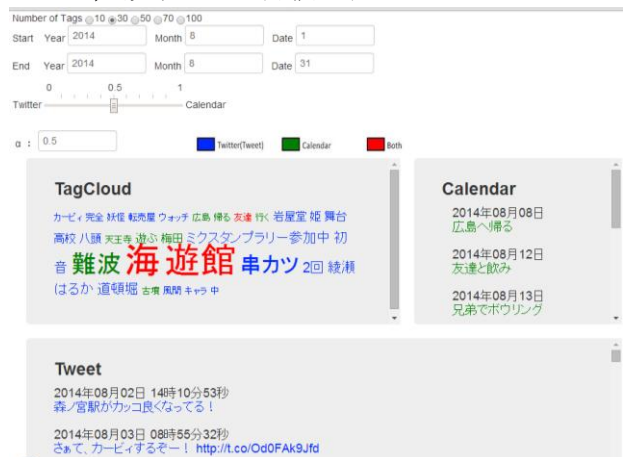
Number of Tags 10 30 50 70 100

Start Year 2014 Month 8 Date 1

End Year 2014 Month 8 Date 31

0 0.5 1

Twitter Calendar

α : 0.5

Twitter(Tweet) Calendar Both

TagCloud

カービィ 完全 妖怪 転売屋 ウォッチ 広島 帰る 友達 行く 岩屋堂 姫 舞台 高校 八頭 天王寺 遊ぶ 梅田 ミクスタンプラリー 参加 中 初 音 難波 海遊館 串カツ 2回 綾瀬 はるか 道頓堀 古墳 風間 キャラ 中

Calendar

2014年08月08日
広島へ帰る

2014年08月12日
友達と飲み

2014年08月13日
兄弟でボウリング

Tweet

2014年08月02日 14時10分53秒
森ノ宮駅がカッコ良くなってる！

2014年08月03日 08時55分32秒
さぁて、カービィするぞー！ http://t.co/Od0FAk9Jfd